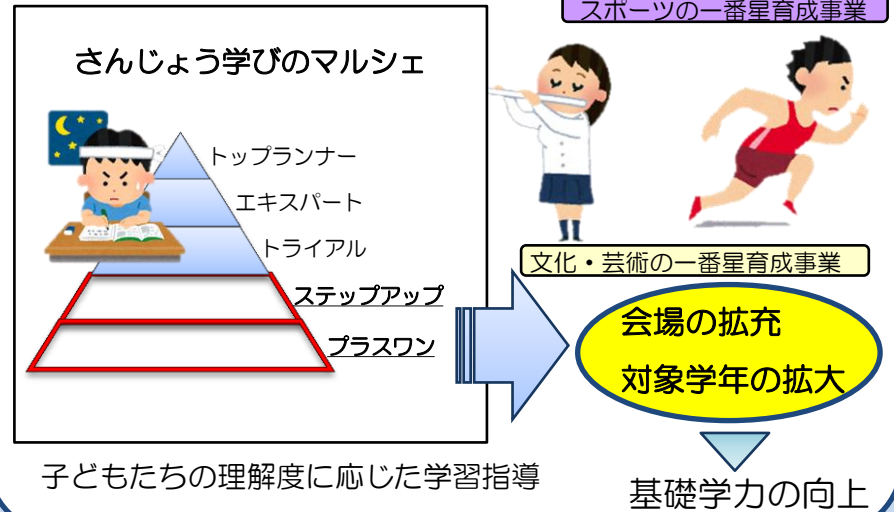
スポーツの一番星育成事業

さんじょう学びのマルシェ

トップランナー
エキスパート
トライアル
ステップアップ
プラスワン

文化・芸術の一番星育成事業

会場の拡充
対象学年の拡大

子どもたちの理解度に応じた学習指導

基礎学力の向上